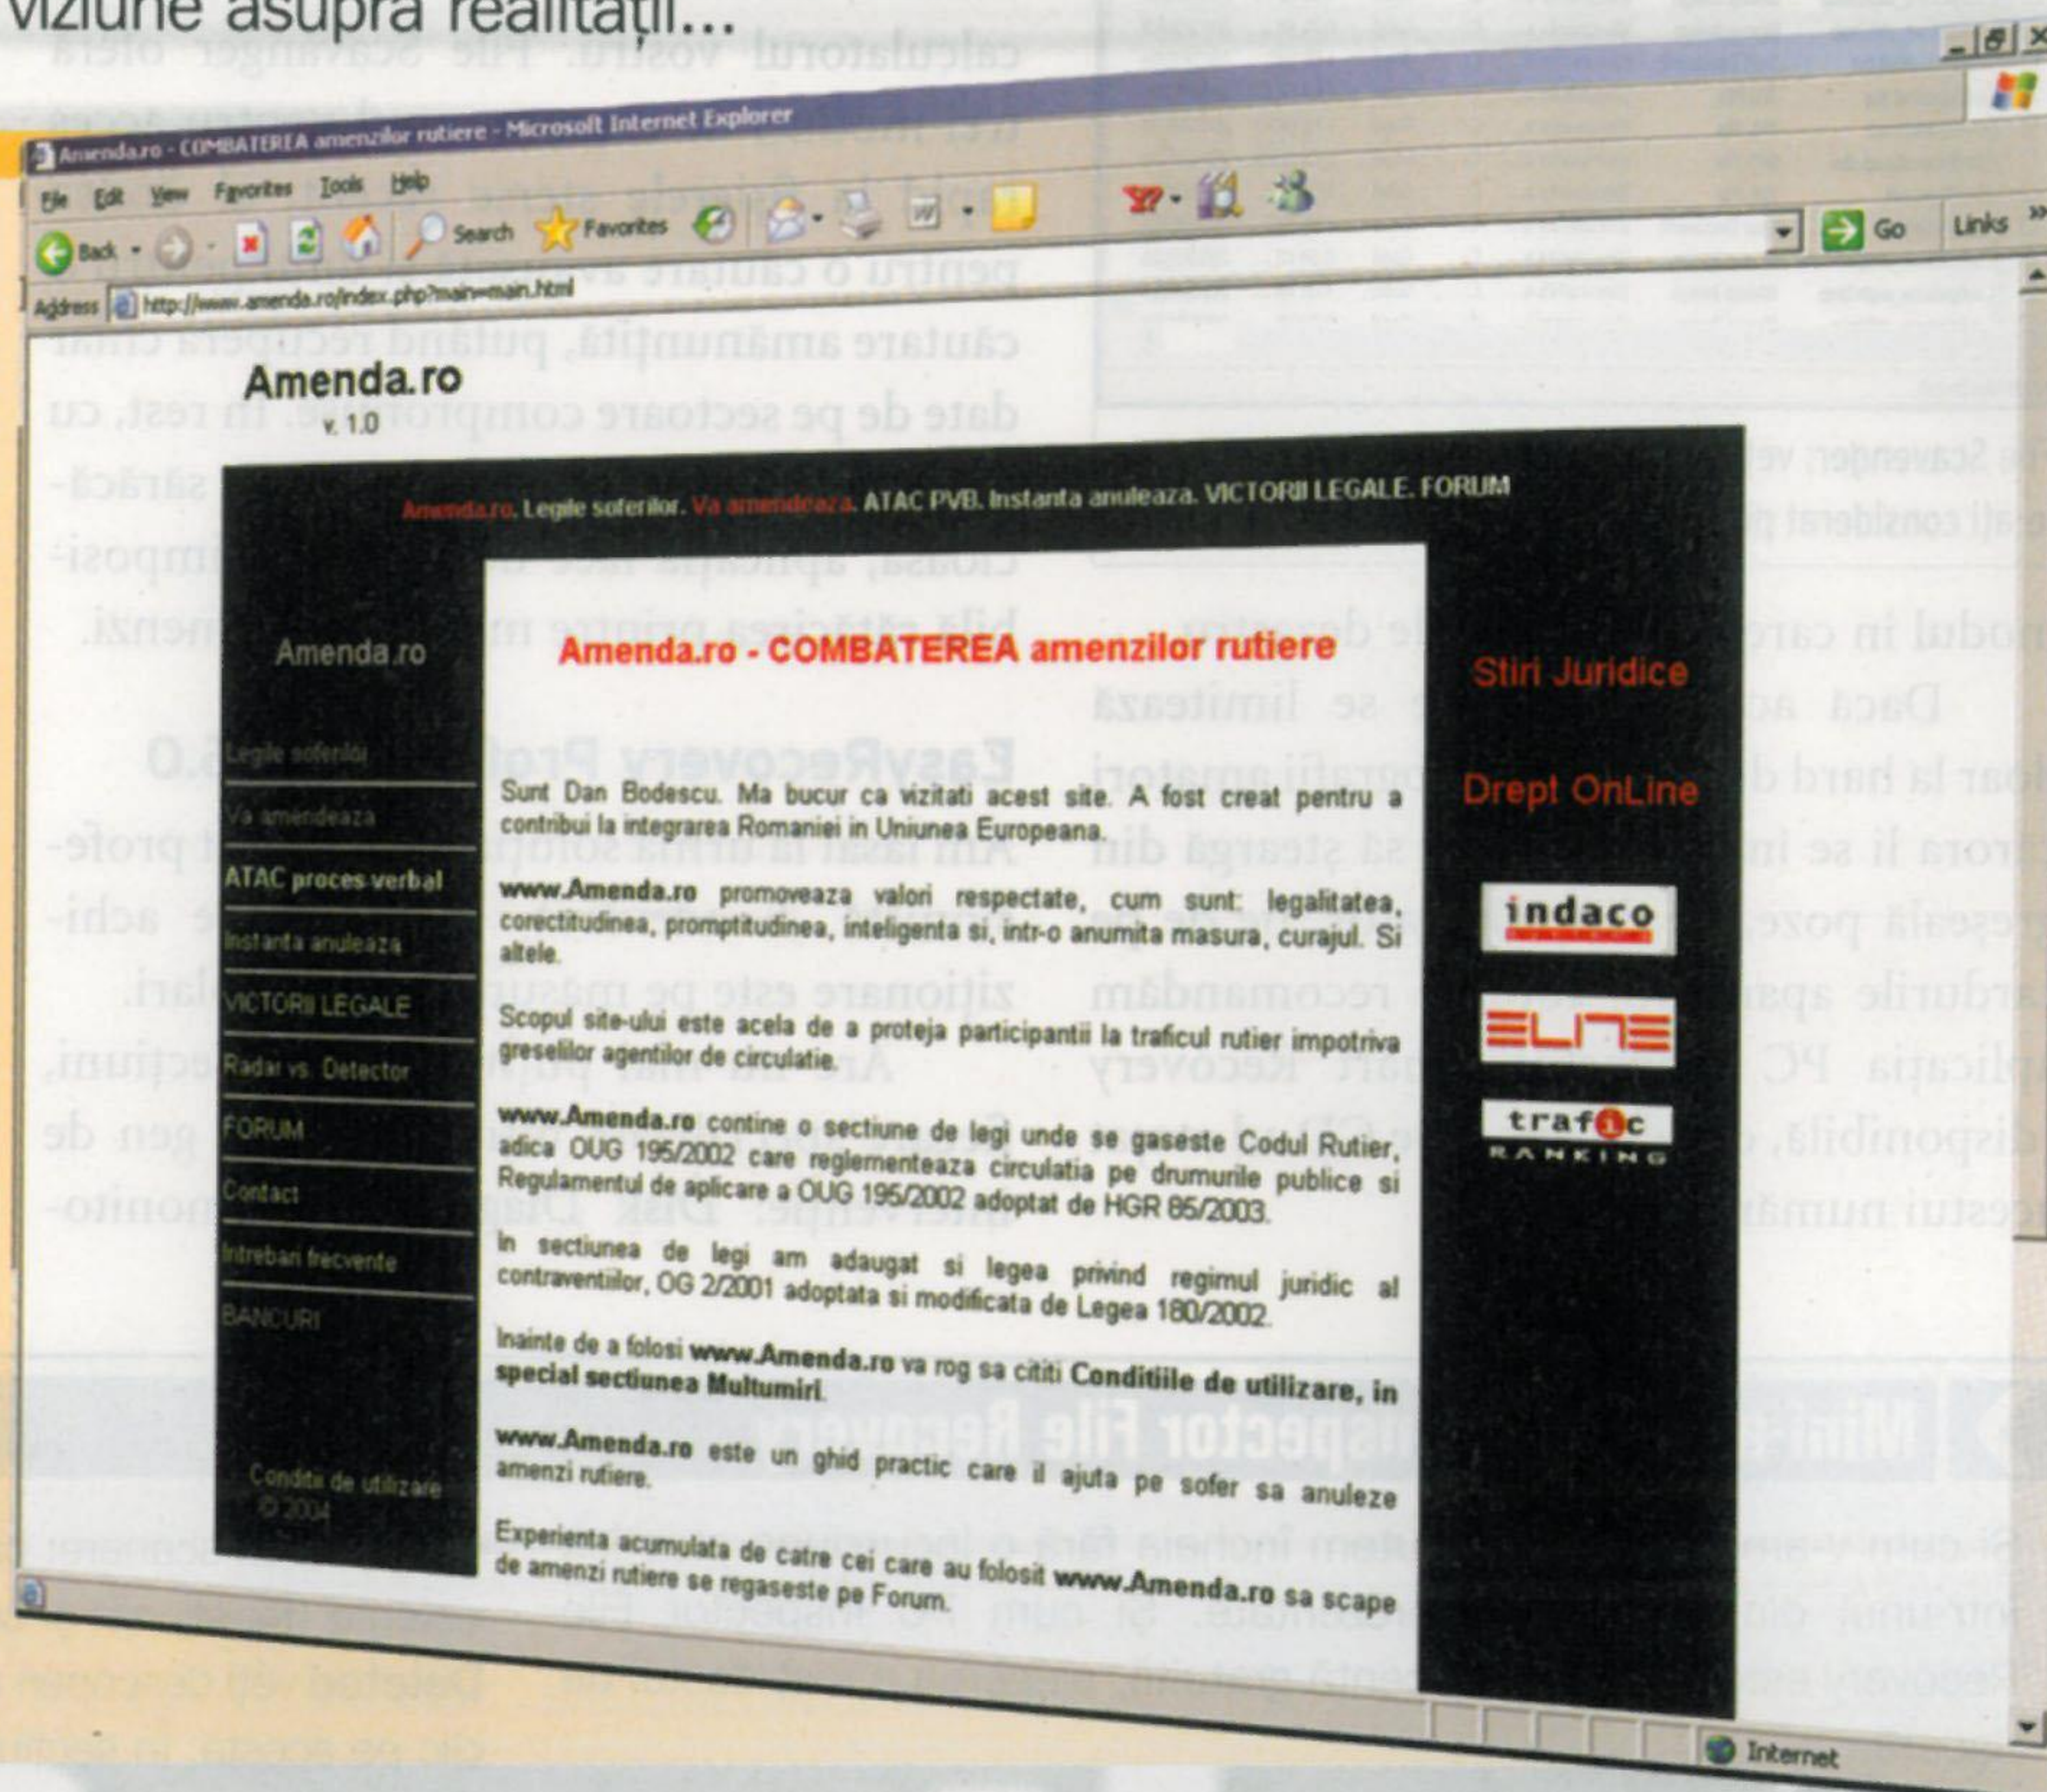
viziune asupra realitatii...

Amenda.ro - COMBATEREA amenzilor rutiere - Microsoft Internet Explorer

File Edit View Favorites Tools Help

Back Search Favorites Go Links

Address http://www.amenda.ro/index.php?main=main.html

Amenda.ro
v. 1.0

Amenda.ro. Legile soferilor. Va amendeaza. ATAC PVB. Instanta anuleaza. VICTORII LEGALE. FORUM

Amenda.ro

Legile soferilor
Va amendeaza
ATAC proces verbal
Instanta anuleaza
VICTORII LEGALE
Radar vs. Detector
FORUM
Contact
Intrebari frecvente
BANCURI

Conditii de utilizare
© 2004

Amenda.ro - COMBATEREA amenzilor rutiere

Sunt Dan Bodescu. Ma bucur ca vizitati acest site. A fost creat pentru a contribui la integrarea Romaniei in Uniunea Europeana.

www.Amenda.ro promoveaza valori respectate, cum sunt: legalitatea, corectitudinea, promptitudinea, inteligenta si, intr-o anumita masura, curajul. Si altele.

Scopul site-ului este acela de a proteja participantii la traficul rutier impotriva greselilor agentilor de circulatie.

www.Amenda.ro contine o sectiune de legi unde se gaseste Codul Rutier, adica OUG 195/2002 care reglementeaza circulatia pe drumurile publice si Regulamentul de aplicare a OUG 195/2002 adoptat de HGR 85/2003.

In sectiunea de legi am adaugat si legea privind regimul juridic al contraventiilor, OG 2/2001 adoptata si modificata de Legea 180/2002.

Inainte de a folosi www.Amenda.ro va rog sa cititi Conditiile de utilizare, in special sectiunea Multumiri.

www.Amenda.ro este un ghid practic care il ajuta pe sofer sa anuleze amenzi rutiere.

Experienta acumulata de catre cei care au folosit www.Amenda.ro sa scape de amenzi rutiere se regaseste pe Forum.

Stiri Juridice

Drept OnLine

indaco

ELITE

trafic
RANKING

Internet